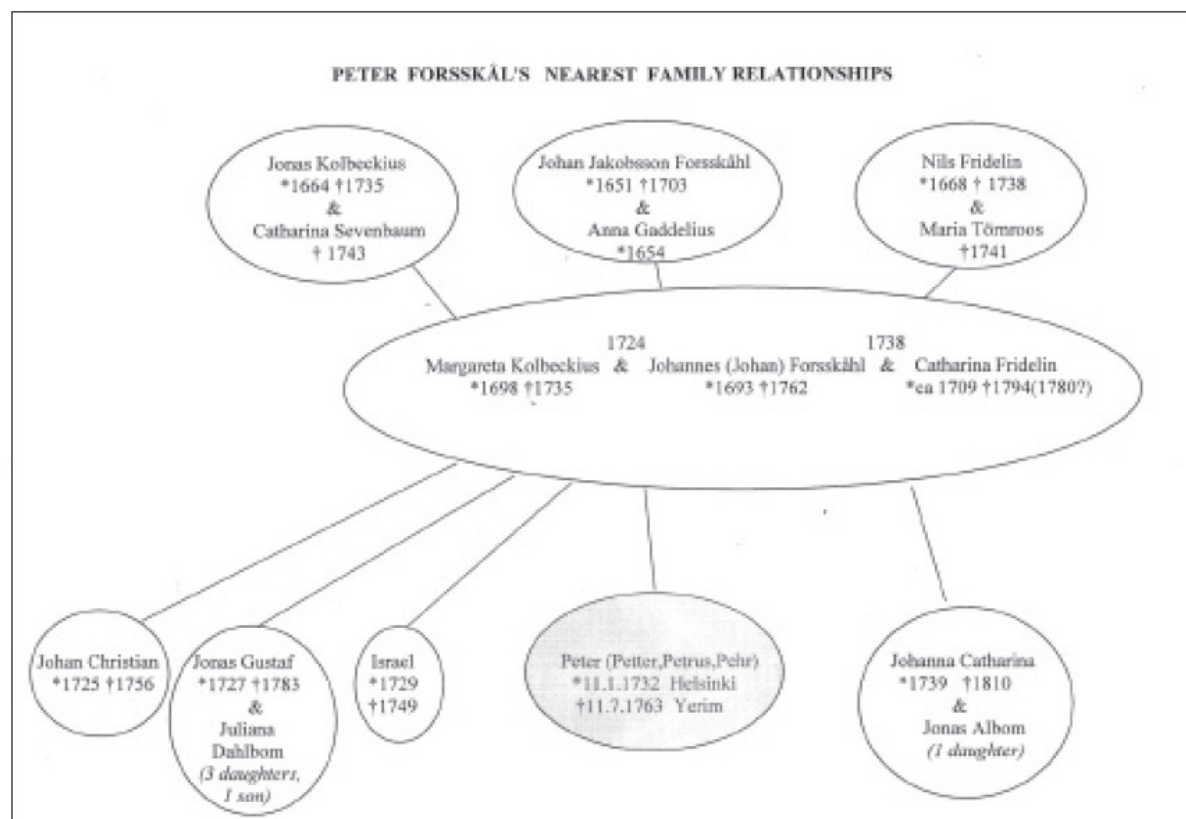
PETER FORSSKÅL'S NEAREST FAMILY RELATIONSHIPS

Jonas Kolbeckius
*1664 †1735
&
Catharina Sevenbaum
† 1743

Johan Jakobsson Forsskåhl
*1651 †1703
&
Anna Gaddelius
*1654

Nils Fridelin
*1668 † 1738
&
Maria Tömroos
†1741

1724
1738
Margareta Kolbeckius & Johannes (Johan) Forsskåhl & Catharina Fridelin
*1698 †1735
*1693 †1762
*ca 1709 †1794(1780?)

Johan Christian
*1725 †1756

Jonas Gustaf
*1727 †1783
&
Juliana
Dahlbom
(3 daughters, 1 son)

Israel
*1729
†1749

Peter (Petter, Petrus, Pehr)
*11.1.1732 Helsinki
†11.7.1763 Yerim

Johanna Catharina
*1739 †1810
&
Jonas Albom
(1 daughter)